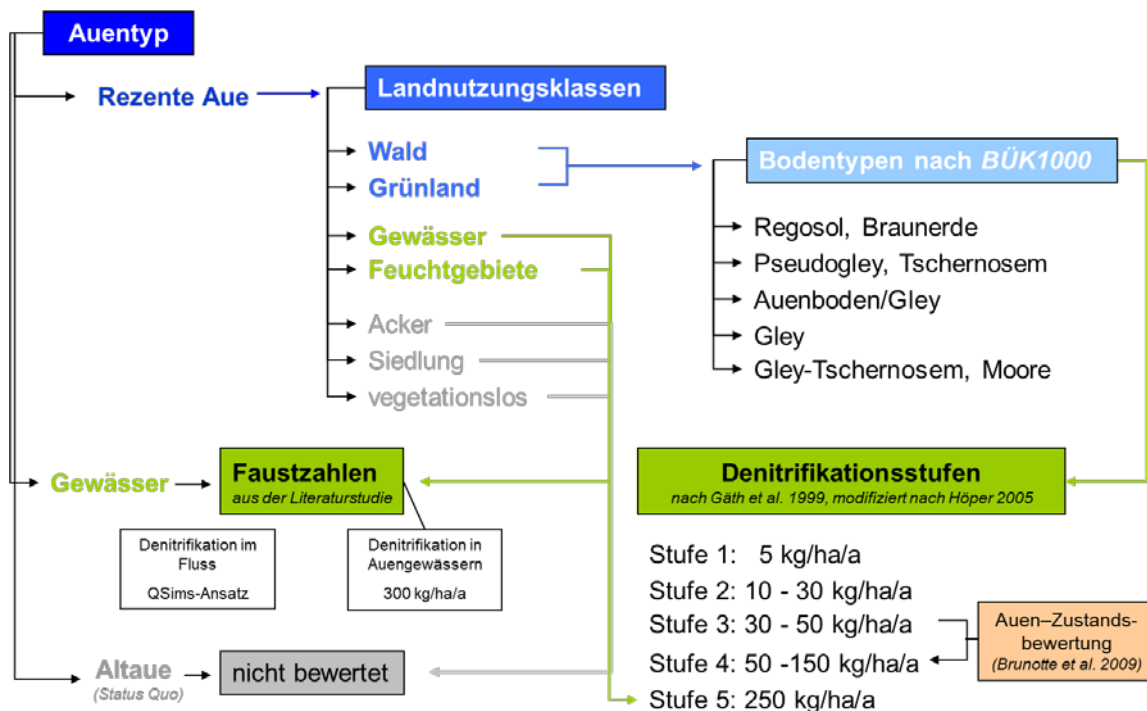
Auentyp

Rezente Aue

Landnutzungsklassen

Wald
Grünland

Bodentypen nach *BÜK1000*

Regosol, Braunerde
Pseudogley, Tschernosem
Auenboden/Gley
Gley
Gley-Tschernosem, Moore

Gewässer
Feuchtgebiete

Acker
Siedlung
vegetationslos

Gewässer

Faustzahlen
aus der Literaturstudie

Denitrifikation im Fluss
QSims-Ansatz

Denitrifikation in Auengewässern
300 kg/ha/a

Denitrifikationsstufen
nach Gäth et al. 1999, modifiziert nach Höper 2005

Stufe 1: 5 kg/ha/a
Stufe 2: 10 - 30 kg/ha/a
Stufe 3: 30 - 50 kg/ha/a
Stufe 4: 50 -150 kg/ha/a
Stufe 5: 250 kg/ha/a

Auen–Zustandsbewertung
(Brunotte et al. 2009)

Altaue
(Status Quo)

nicht bewertet